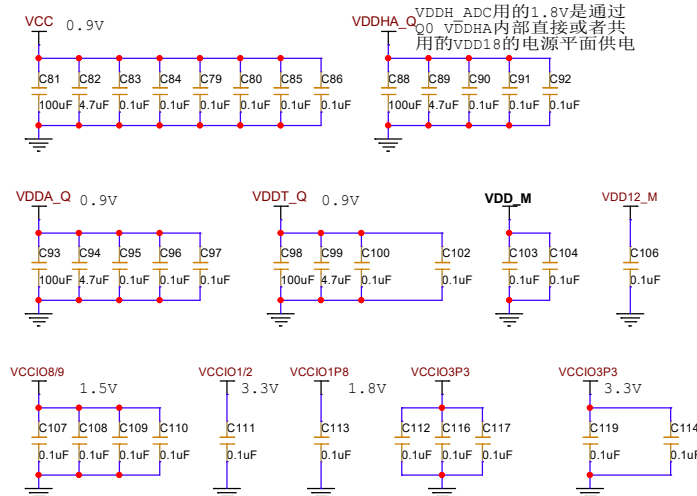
VCC 0.9V

C81 100uF
C82 4.7uF
C83 0.1uF
C84 0.1uF
C79 0.1uF
C80 0.1uF
C85 0.1uF
C86 0.1uF

VDDHA_Q

VDDH_ADC用的1.8V是通过Q0 VDDHA内部直接或者共用的VDD18的电源平面供电

C88 100uF
C89 4.7uF
C90 0.1uF
C91 0.1uF
C92 0.1uF

VDDA_Q 0.9V

C93 100uF
C94 4.7uF
C95 0.1uF
C96 0.1uF
C97 0.1uF

VDDT_Q 0.9V

C98 100uF
C99 4.7uF
C100 0.1uF
C102 0.1uF

VDD_M

C103 0.1uF
C104 0.1uF

VDD12_M

C106 0.1uF

VCCIO8/9 1.5V

C107 0.1uF
C108 0.1uF
C109 0.1uF
C110 0.1uF

VCCIO1/2 3.3V

C111 0.1uF

VCCIO1P8 1.8V

C113 0.1uF

VCCIO3P3

C112 0.1uF
C116 0.1uF
C117 0.1uF

VCCIO3P3 3.3V

C119 0.1uF
C114 0.1uF